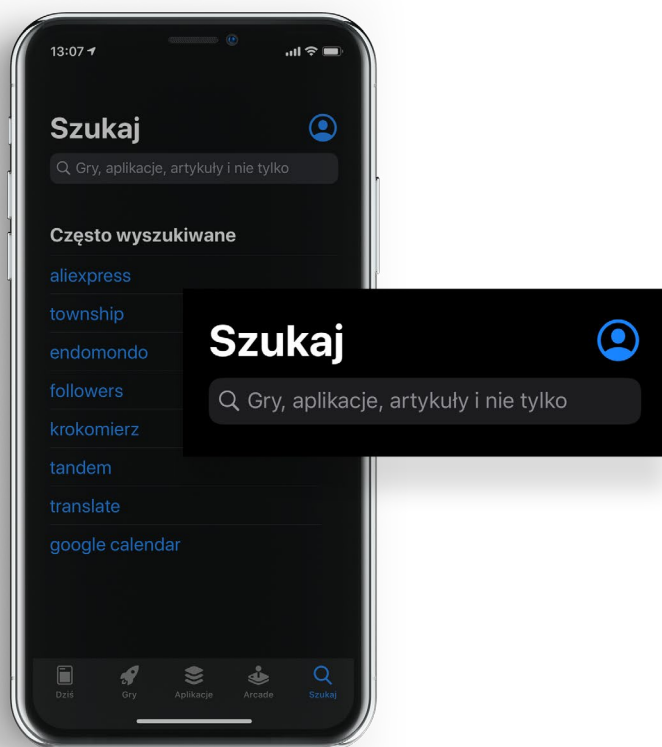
13:07

Szukaj

Gry, aplikacje, artykuły i nie tylko

Często wyszukiwane

aliexpress

township

endomondo

followers

krokomierz

tandem

translate

google calendar

Szukaj

Gry, aplikacje, artykuły i nie tylko

Dziś Gry Aplikacje Arcade Szukaj